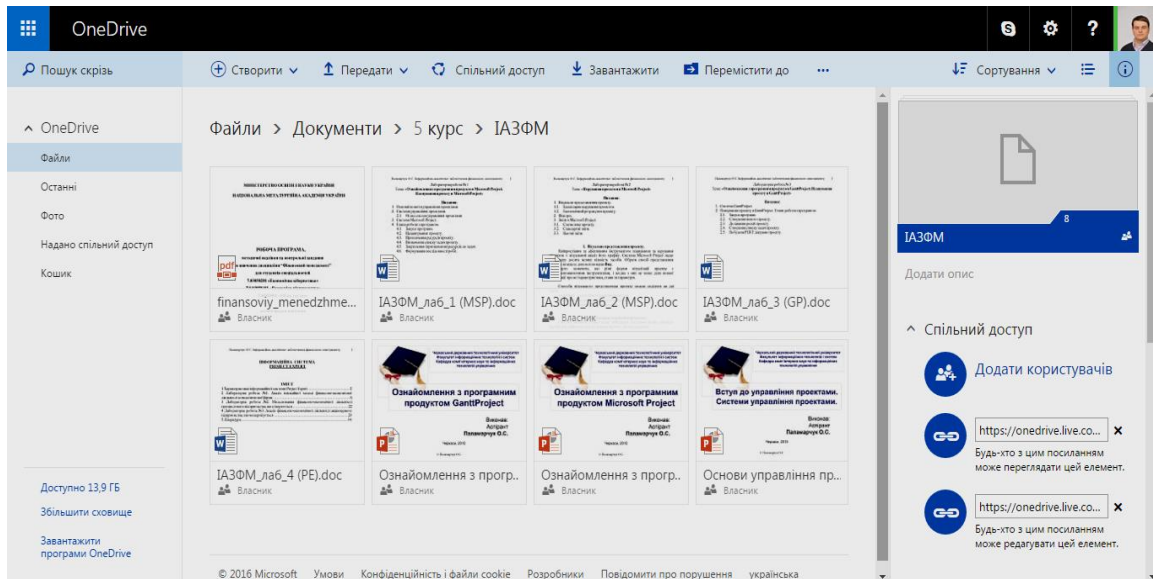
OneDrive

Пошук скрізь

Створити
Передати
Спільний доступ
Завантажити
Перемістити до
...
Сортування

OneDrive
Файли
Останні
Фото
Надано спільний доступ
Кошик

Доступно 13,9 ГБ
Збільшити сховище
Завантажити програми OneDrive

Файли > Документи > 5 курс > ІАЗФМ

МІНІСТЕРСТВО ОСВІТИ І НАУКИ УКРАЇНИ
НАЦІОНАЛЬНА МЕТАЛУРГІЙНА АКАДЕМІЯ УКРАЇНИ
РОБОЧА ПРОГРАМА,
finansoviy_menedzhme...
Власник

ІАЗФМ_лаб_1 (MSP).doc
Власник

ІАЗФМ_лаб_2 (MSP).doc
Власник

ІАЗФМ_лаб_3 (GP).doc
Власник

ІНФОРМАЦІЙНА СИСТЕМА PROJECT EXPERT
ІАЗФМ_лаб_4 (PE).doc
Власник

Ознайомлення з программним продуктом GanttProject
Виконав: Аспірант Паламарчук О.С.
Ознайомлення з прогр...
Власник

Ознайомлення з программним продуктом Microsoft Project
Виконав: Аспірант Паламарчук О.С.
Ознайомлення з прогр...
Власник

Вступ до управління проектами. Системи управління проектами.
Виконав: Аспірант Паламарчук О.С.
Основи управління пр...
Власник

8
ІАЗФМ
Додати опис

Спільний доступ
Додати користувачів
https://onedrive.live.co...
Будь-хто з цим посиланням може переглядати цей елемент.
https://onedrive.live.co...
Будь-хто з цим посиланням може редагувати цей елемент.

© 2016 Microsoft   Умови   Конфіденційність і файли cookie   Розробники   Повідомити про порушення   українська